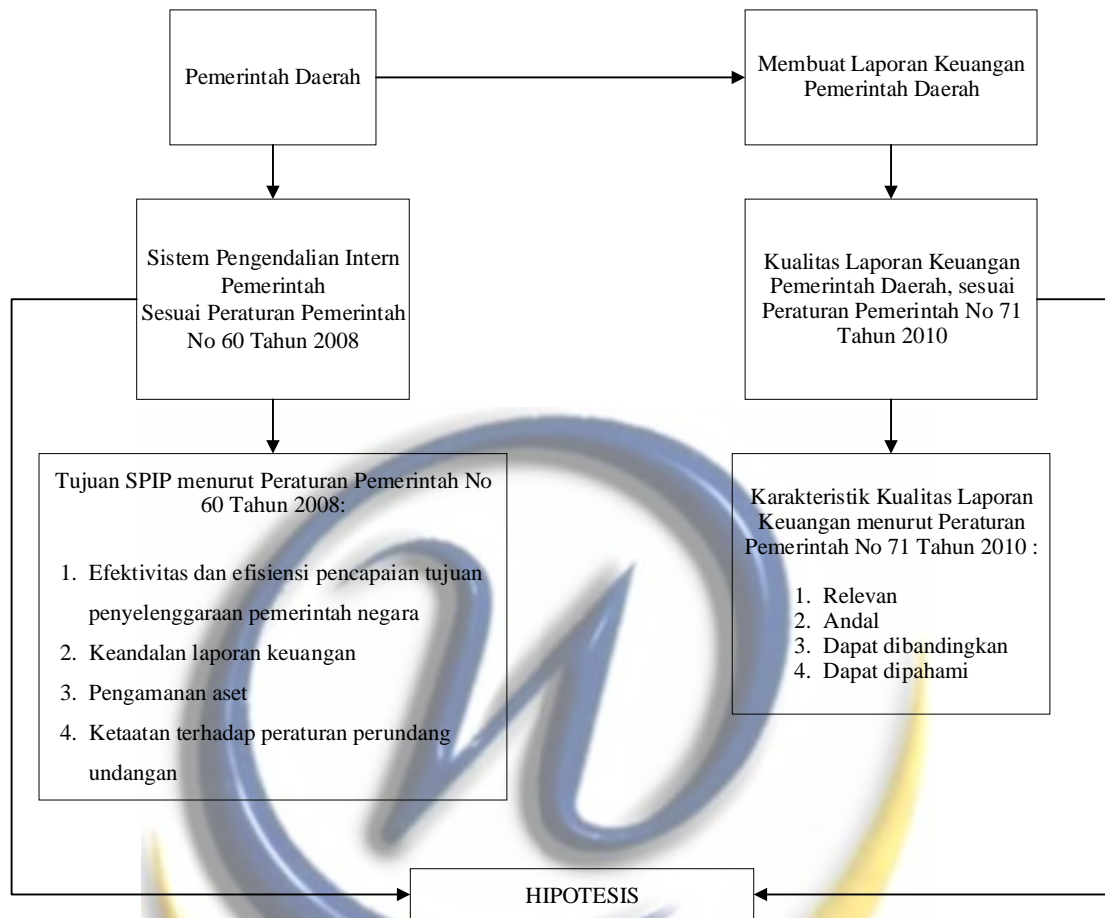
Pemerintah Daerah

Membuat Laporan Keuangan Pemerintah Daerah

Sistem Pengendalian Intern Pemerintah
Sesuai Peraturan Pemerintah No 60 Tahun 2008

Kualitas Laporan Keuangan Pemerintah Daerah, sesuai Peraturan Pemerintah No 71 Tahun 2010

Tujuan SPIP menurut Peraturan Pemerintah No 60 Tahun 2008:

1. Efektivitas dan efisiensi pencapaian tujuan penyelenggaraan pemerintah negara
2. Keandalan laporan keuangan
3. Pengamanan aset
4. Ketaatan terhadap peraturan perundang undangan

Karakteristik Kualitas Laporan Keuangan menurut Peraturan Pemerintah No 71 Tahun 2010 :

1. Relevan
2. Andal
3. Dapat dibandingkan
4. Dapat dipahami

HIPOTESIS